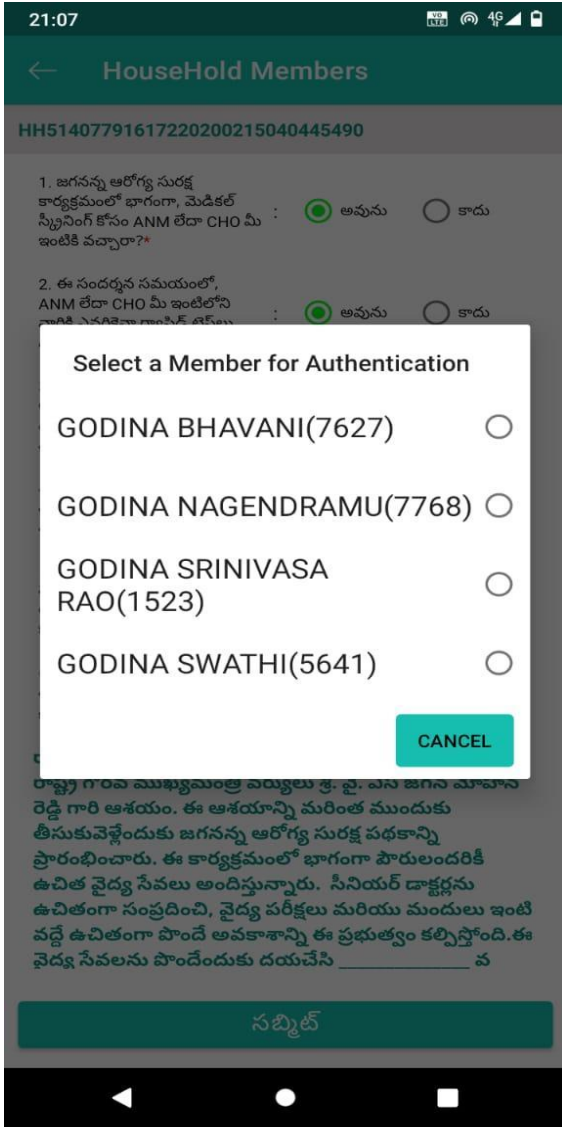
21:07

HouseHold Members

HH51407791617220200215040445490

1. జగనన్న ఆరోగ్య సురక్ష కార్యక్రమంలో భాగంగా, మెడికల్ స్క్రీనింగ్ కోసం ANM లేదా CHO మీ ఇంటికి వచ్చారా?* : అవును కాదు

2. ఈ సందర్శన సమయంలో, ANM లేదా CHO మీ ఇంటిలోని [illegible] : అవును కాదు

Select a Member for Authentication

GODINA BHAVANI(7627)

GODINA NAGENDRAMU(7768)

GODINA SRINIVASA RAO(1523)

GODINA SWATHI(5641)

CANCEL

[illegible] రాష్ట్ర గౌరవ ముఖ్యమంత్రి వర్యులు శ్రీ. వై. ఎస్ జగన్ మోహన్ రెడ్డి గారి ఆశయం. ఈ ఆశయాన్ని మరింత ముందుకు తీసుకువెళ్లేందుకు జగనన్న ఆరోగ్య సురక్ష పథకాన్ని ప్రారంభించారు. ఈ కార్యక్రమంలో భాగంగా పౌరులందరికీ ఉచిత వైద్య సేవలు అందిస్తున్నారు. సీనియర్ డాక్టర్లను ఉచితంగా సంప్రదించి, వైద్య పరీక్షలు మరియు మందులు ఇంటి వద్దే ఉచితంగా పొందే అవకాశాన్ని ఈ ప్రభుత్వం కల్పిస్తోంది.ఈ వైద్య సేవలను పొందేందుకు దయచేసి ____________ వ

సబ్మిట్